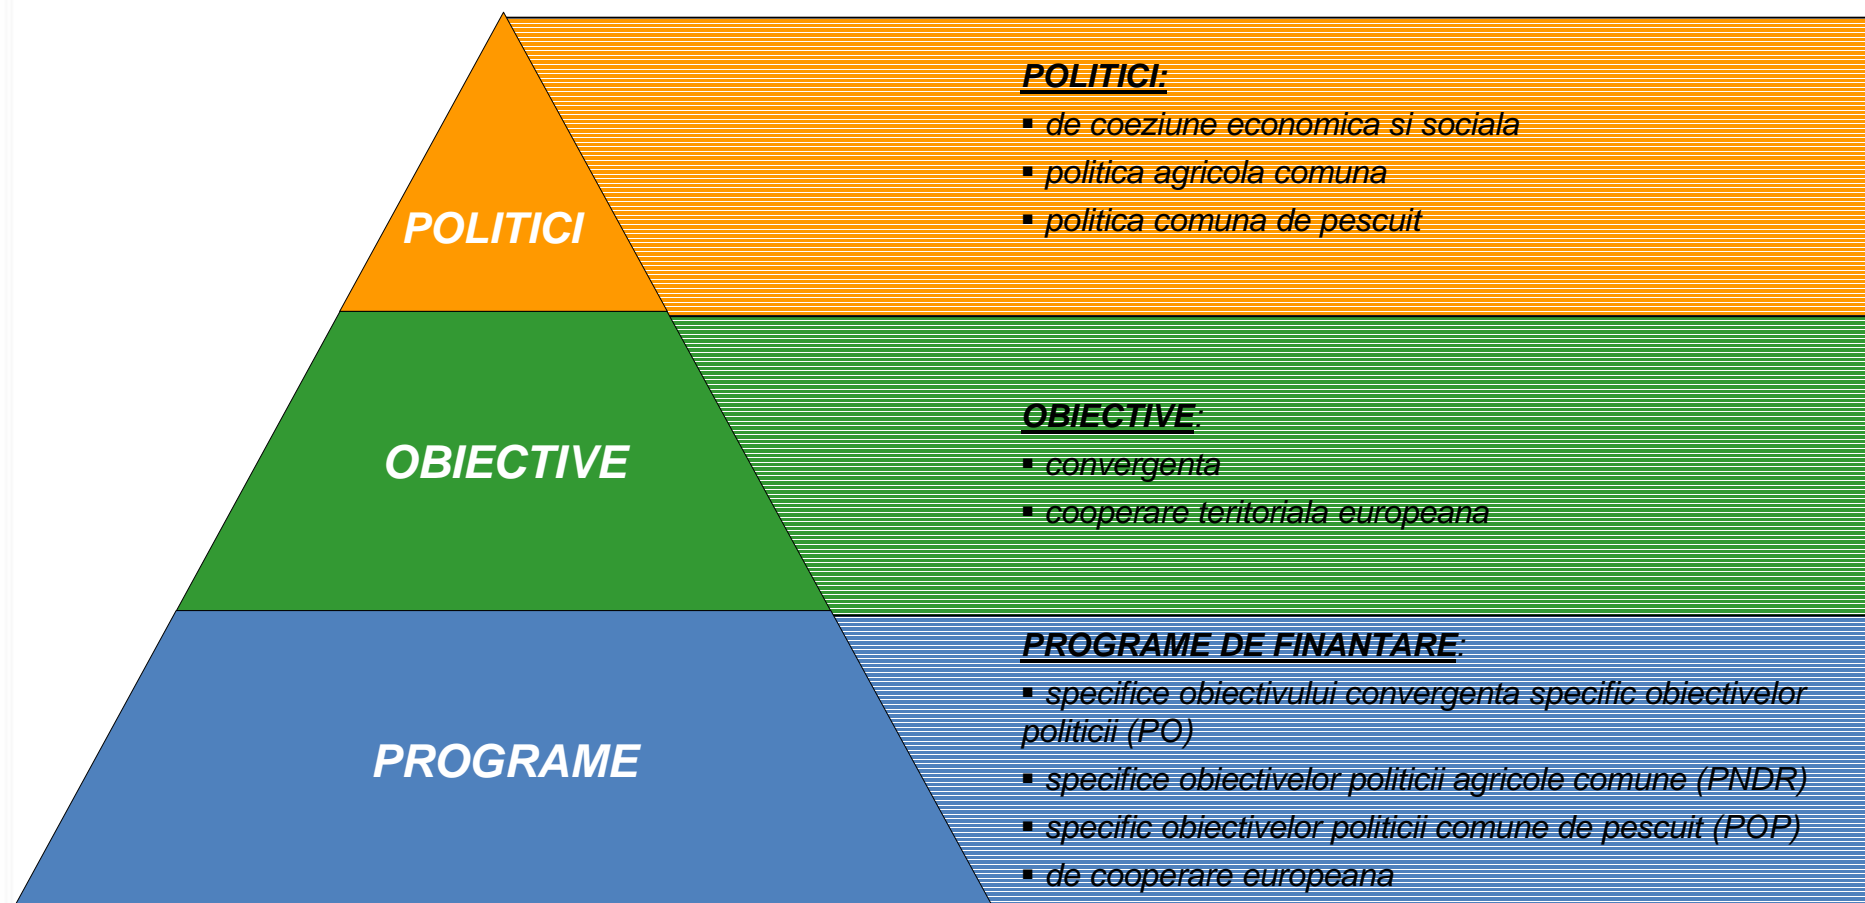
POLITICI

OBIECTIVE

PROGRAME

POLITICI:
▪ de coeziune economica si sociala
▪ politica agricola comuna
▪ politica comuna de pescuit

OBIECTIVE:
▪ convergenta
▪ cooperare teritoriala europeana

PROGRAME DE FINANTARE:
▪ specifice obiectivului convergenta specific obiectivelor politicii (PO)
▪ specifice obiectivelor politicii agricole comune (PNDR)
▪ specific obiectivelor politicii comune de pescuit (POP)
▪ de cooperare europeana